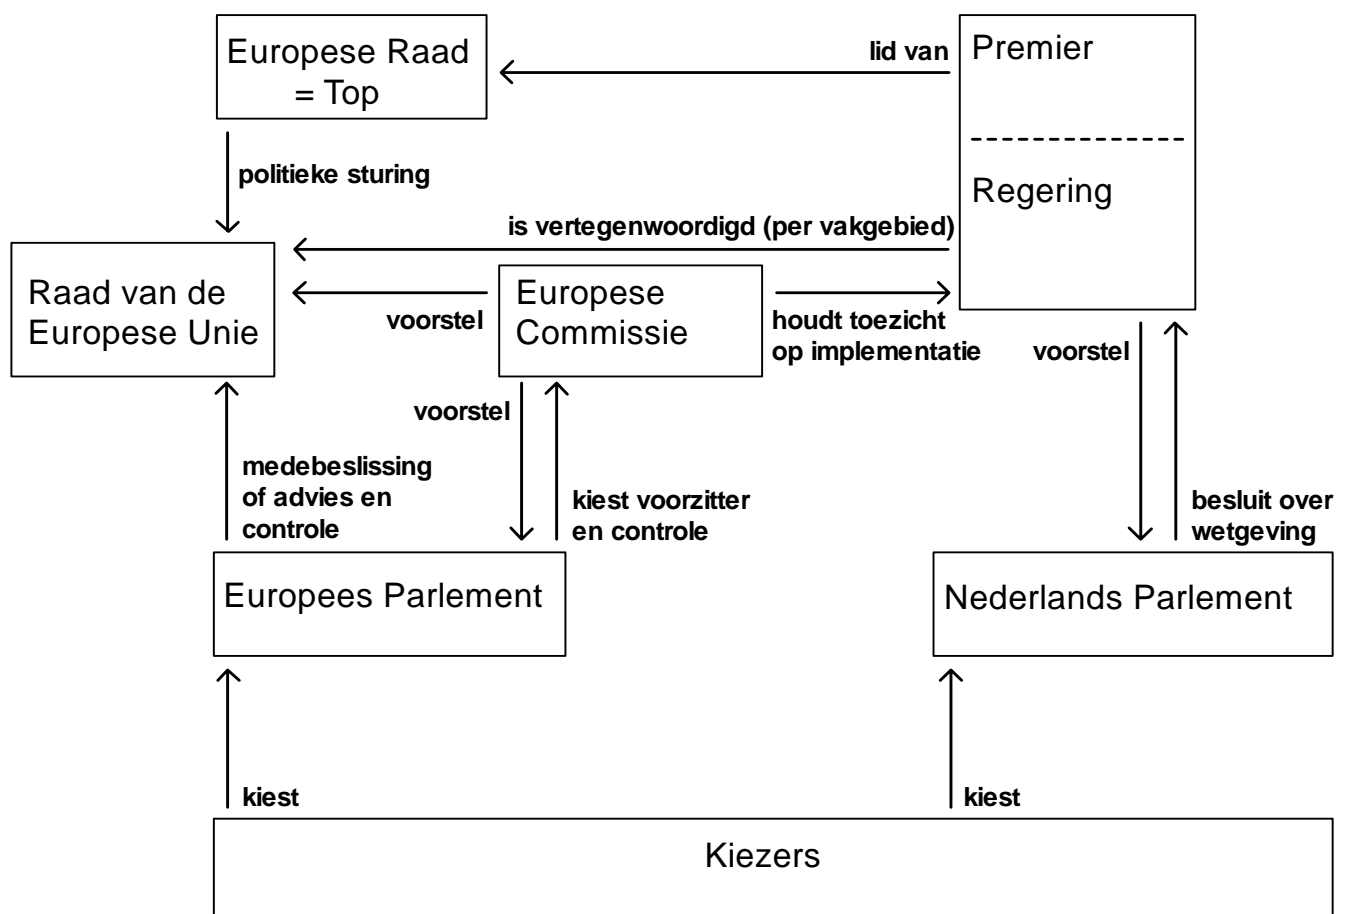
Europese Raad
= Top

lid van

Premier

Regering

politieke sturing

is vertegenwoordigd (per vakgebied)

Raad van de Europese Unie

voorstel

Europese Commissie

houdt toezicht op implementatie

voorstel

voorstel

medebeslissing of advies en controle

kiest voorzitter en controle

besluit over wetgeving

Europees Parlement

Nederlands Parlement

kiest

kiest

Kiezers